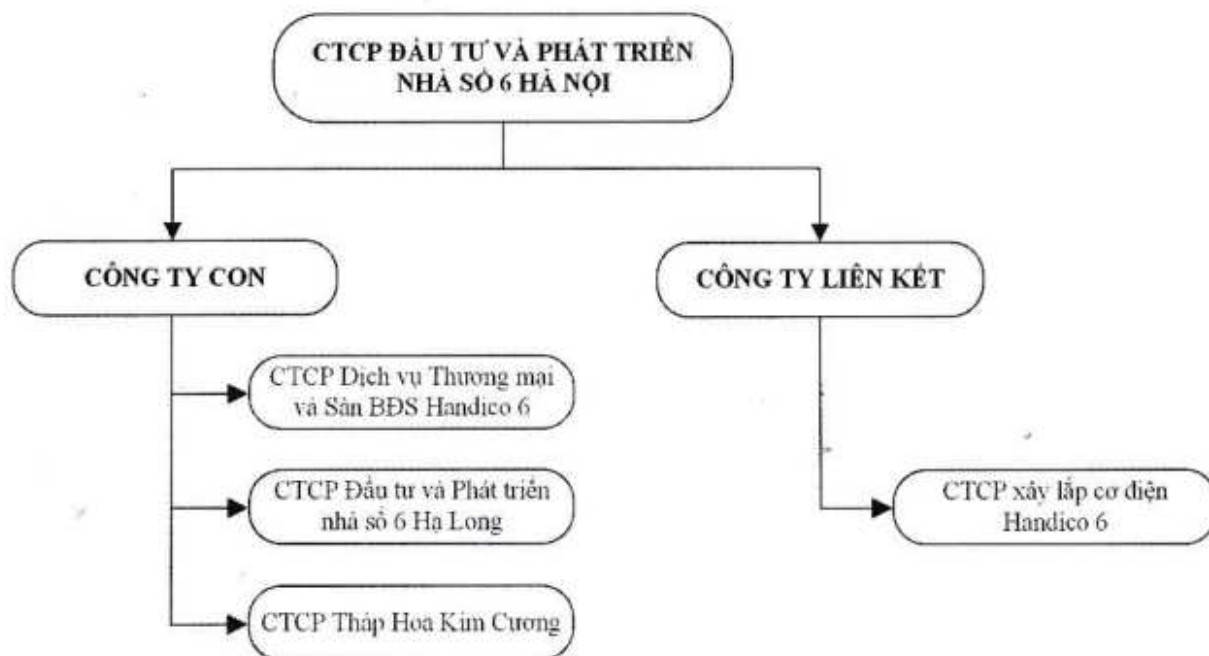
CTCP ĐẦU TƯ VÀ PHÁT TRIỂN NHÀ SỐ 6 HÀ NỘI

CÔNG TY CON

CÔNG TY LIÊN KẾT

CTCP Dịch vụ Thương mại và Sàn BĐS Handico 6

CTCP Đầu tư và Phát triển nhà số 6 Hạ Long

CTCP Tháp Hoa Kim Cương

CTCP xây lắp cơ điện Handico 6